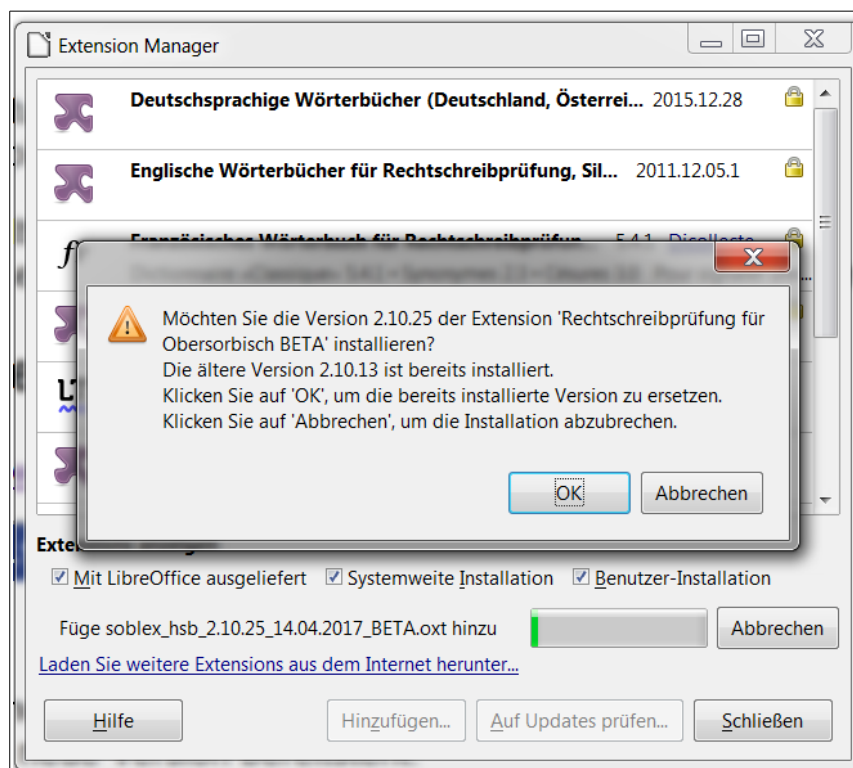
Extension Manager

Deutschsprachige Wörterbücher (Deutschland, Österrei... 2015.12.28

Englische Wörterbücher für Rechtschreibprüfung, Sil... 2011.12.05.1

Französisches Wörterbuch für Rechtschreibprüfun... 5.4.1 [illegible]

Möchten Sie die Version 2.10.25 der Extension 'Rechtschreibprüfung für Obersorbisch BETA' installieren?
Die ältere Version 2.10.13 ist bereits installiert.
Klicken Sie auf 'OK', um die bereits installierte Version zu ersetzen.
Klicken Sie auf 'Abbrechen', um die Installation abzubrechen.

OK

Abbrechen

Exte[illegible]

Mit LibreOffice ausgeliefert

Systemweite Installation

Benutzer-Installation

Füge soblex_hsb_2.10.25_14.04.2017_BETA.oxt hinzu

Abbrechen

Laden Sie weitere Extensions aus dem Internet herunter...

Hilfe

Hinzufügen...

Auf Updates prüfen...

Schließen